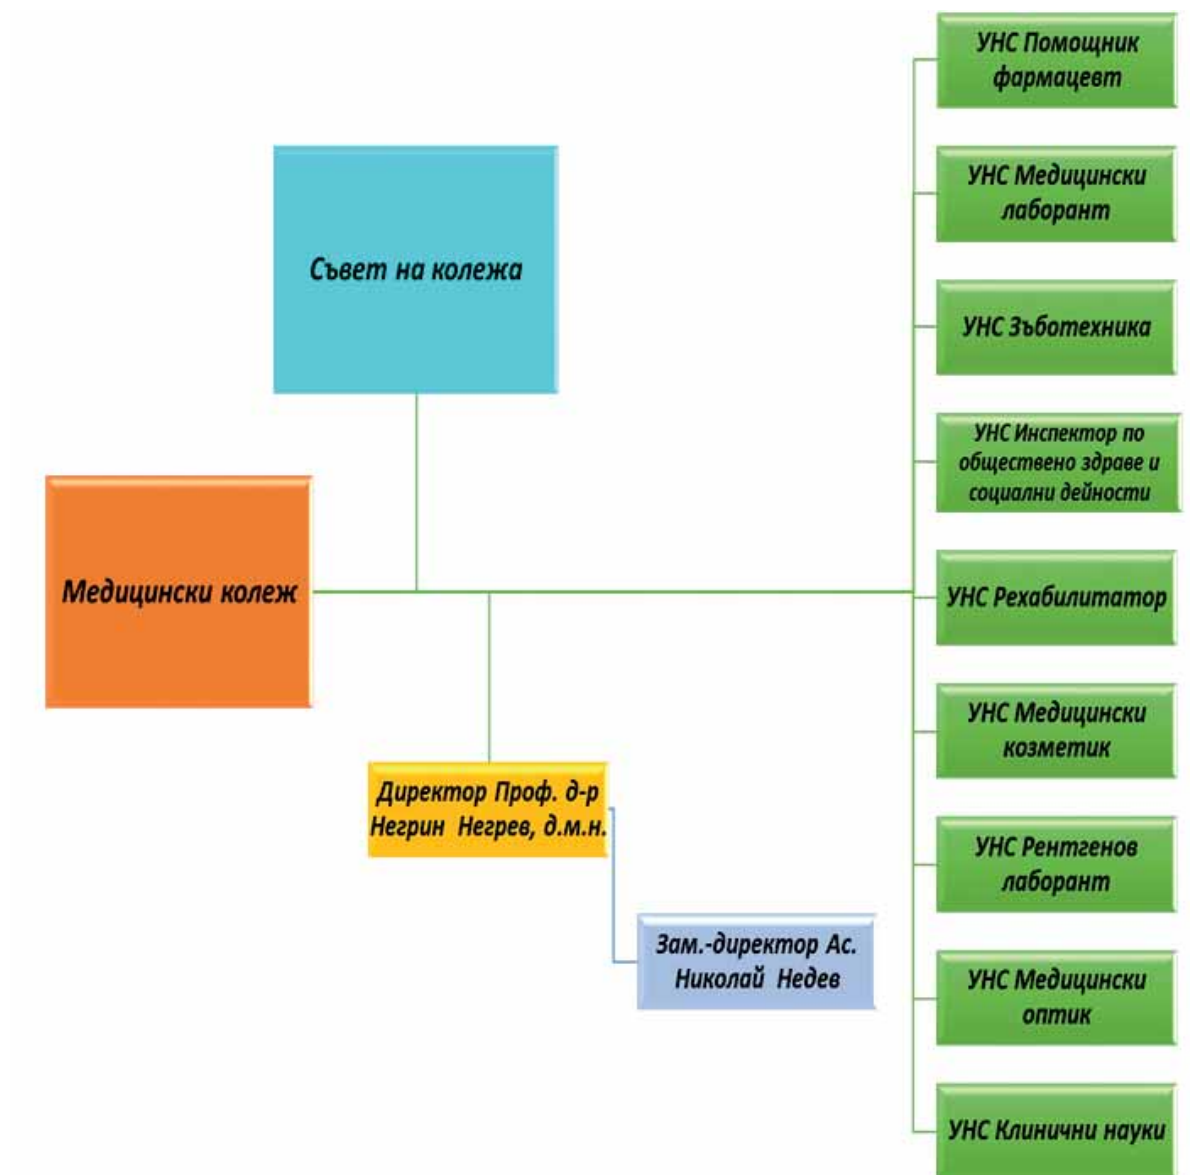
Съвет на колежа

Медицински колеж

Директор Проф. д-р Негрин Негрев, д.м.н.

Зам.-директор Ас. Николай Недев

УНС Помощник фармацевт

УНС Медицински лаборант

УНС Зъботехника

УНС Инспектор по обществено здраве и социални дейности

УНС Рехабилитатор

УНС Медицински козметик

УНС Рентгенов лаборант

УНС Медицински оптик

УНС Клинични науки